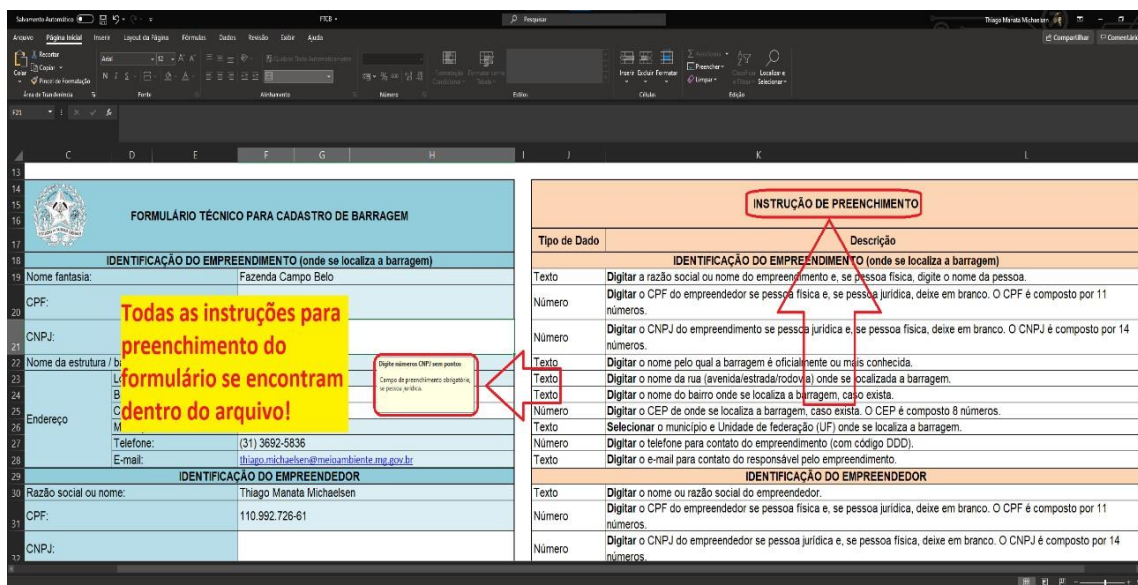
Salvamento Automático FTCB - Pesquisar Thiago Manata Michaelsen

Arquivo Página Inicial Inserir Layout da Página Fórmulas Dados Revisão Exibir Ajuda Compartilhar Comentários

Recortar Copiar Pincel de Formatação Área de Transferência Arial 12 Fonte Alinhamento Número Estilos Inserir Excluir Formatar Células Preencher Limpar Classificar e Filtrar Localizar e Selecionar Edição

F21

C D E F G H I J K L

FORMULÁRIO TÉCNICO PARA CADASTRO DE BARRAGEM

IDENTIFICAÇÃO DO EMPREENDIMENTO (onde se localiza a barragem)

| | | |
|---|---|---|
| Nome fantasia: | | Fazenda Campo Belo |
| CPF: | | |
| CNPJ: | | |
| Nome da estrutura / b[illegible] | | |
| Endereço | L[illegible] | |
| | B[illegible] | |
| | C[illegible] | |
| | M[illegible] | |
| | Telefone: | (31) 3692-5836 |
| | E-mail: | thiago.michaelsen@meioambiente.mg.gov.br |

IDENTIFICAÇÃO DO EMPREENDEDOR

| | |
|---|---|
| Razão social ou nome: | Thiago Manata Michaelsen |
| CPF: | 110.992.726-61 |
| CNPJ: | |

Todas as instruções para preenchimento do formulário se encontram dentro do arquivo!

Digite números CNPJ sem pontos

Campo de preenchimento obrigatório, se pessoa jurídica.

INSTRUÇÃO DE PREENCHIMENTO

| Tipo de Dado | Descrição |
|---|---|
| | IDENTIFICAÇÃO DO EMPREENDIMENTO (onde se localiza a barragem) |
| Texto | Digitar a razão social ou nome do empreendimento e, se pessoa física, digite o nome da pessoa. |
| Número | Digitar o CPF do empreendedor se pessoa física e, se pessoa jurídica, deixe em branco. O CPF é composto por 11 números. |
| Número | Digitar o CNPJ do empreendimento se pessoa jurídica e, se pessoa física, deixe em branco. O CNPJ é composto por 14 números. |
| Texto | Digitar o nome pelo qual a barragem é oficialmente ou mais conhecida. |
| Texto | Digitar o nome da rua (avenida/estrada/rodovia) onde se localizada a barragem. |
| Texto | Digitar o nome do bairro onde se localiza a barragem, caso exista. |
| Número | Digitar o CEP de onde se localiza a barragem, caso exista. O CEP é composto 8 números. |
| Texto | Selecionar o município e Unidade de federação (UF) onde se localiza a barragem. |
| Número | Digitar o telefone para contato do empreendimento (com código DDD). |
| Texto | Digitar o e-mail para contato do responsável pelo empreendimento. |
| | IDENTIFICAÇÃO DO EMPREENDEDOR |
| Texto | Digitar o nome ou razão social do empreendedor. |
| Número | Digitar o CPF do empreendedor se pessoa física e, se pessoa jurídica, deixe em branco. O CPF é composto por 11 números. |
| Número | Digitar o CNPJ do empreendedor se pessoa jurídica e, se pessoa física, deixe em branco. O CNPJ é composto por 14 números. |